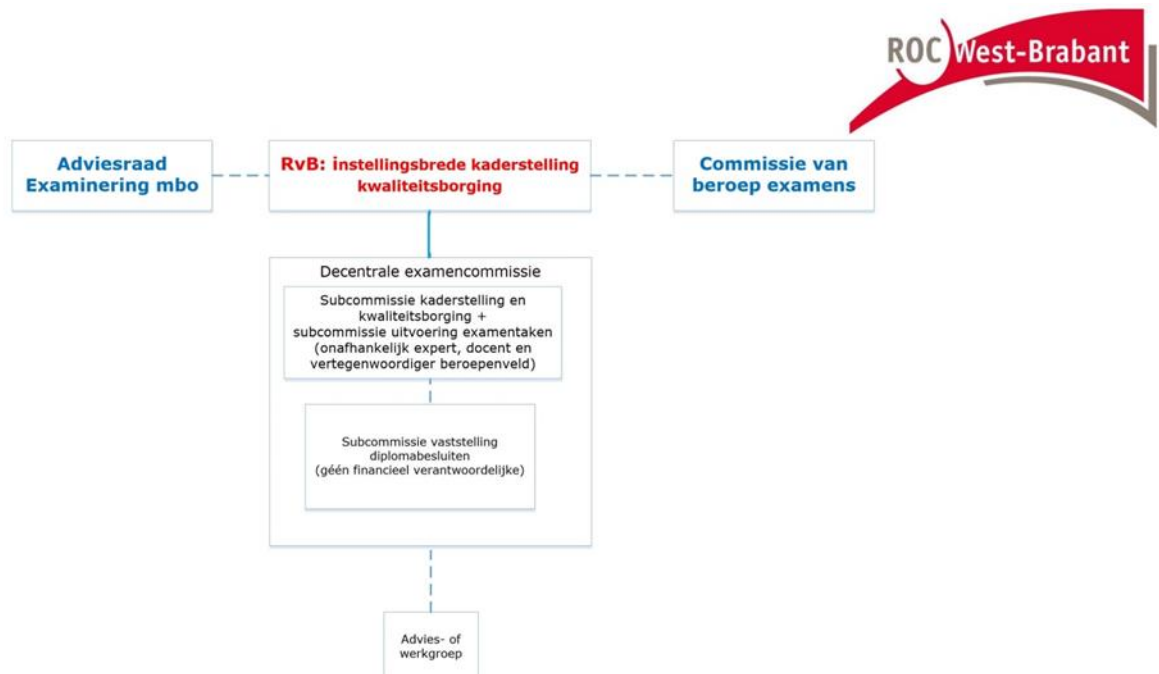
ROC West-Brabant

Adviesraad Examinering mbo

RvB: instellingsbrede kaderstelling kwaliteitsborging

Commissie van beroep examens

Decentrale examencommissie

Subcommissie kaderstelling en kwaliteitsborging + subcommissie uitvoering examentaken (onafhankelijk expert, docent en vertegenwoordiger beroepenveld)

Subcommissie vaststelling diplomabesluiten (géén financieel verantwoordelijke)

Advies- of werkgroep